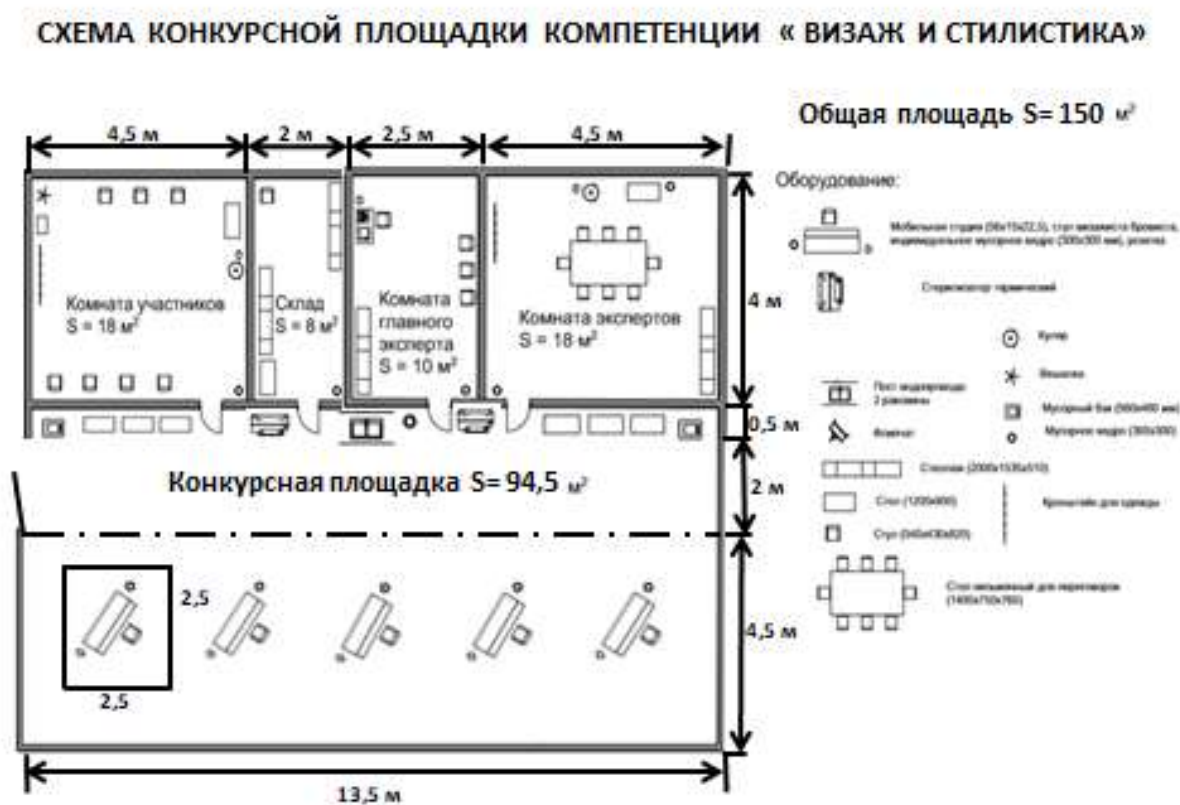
СХЕМА КОНКУРСНОЙ ПЛОЩАДКИ КОМПЕТЕНЦИИ « ВИЗАЖ И СТИЛИСТИКА»

Общая площадь S= 150 м²

4,5 м

2 м

2,5 м

4,5 м

Комната участников S = 18 м²

Склад S = 8 м²

Комната главного эксперта S = 10 м²

Комната экспертов S = 18 м²

4 м

0,5 м

Конкурсная площадка S= 94,5 м²

2 м

2,5

2,5

4,5 м

13,5 м

Оборудование:

Мобильная студия (96х15х22,5), стул визажиста бровиста, индивидуальное мусорное ведро (300х300 мм), розетка

Стерилизатор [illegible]

Кулер

Вешалка

Пост модератора 2 раковины

Мусорный бак (560х480 мм)

Фликат

Мусорное ведро (300х300)

Стеллаж (2000х1535х510)

Стол (1200х800)

Кронштейн для одежды

Стул (560х430х820)

Стол музыкальный для переговоров (1400х750х760)